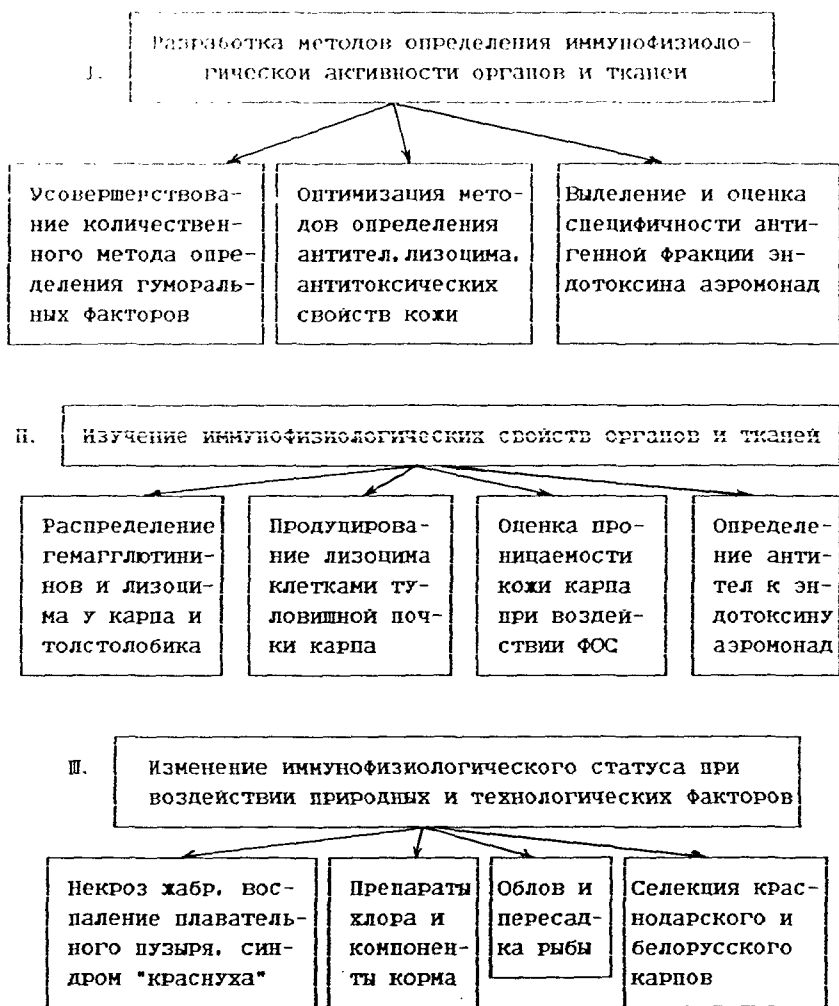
I. Разработка методов определения иммунофизиологической активности органов и тканей

Усовершенствование количественного метода определения гуморальных факторов

Оптимизация методов определения антител, лизоцима, антитоксических свойств кожи

Выделение и оценка специфичности антигенной фракции эндотоксина аэромонад

II. Изучение иммунофизиологических свойств органов и тканей

Распределение гемагглютининов и лизоцима у карпа и толстолобика

Продуцирование лизоцима клетками туловишной почки карпа

Оценка проницаемости кожи карпа при воздействии ФОС

Определение антител к эндотоксину аэромонад

III. Изменение иммунофизиологического статуса при воздействии природных и технологических факторов

Некроз жабр, воспаление плавательного пузыря, синдром "краснуха"

Препараты хлора и компоненты корма

Облов и пересадка рыбы

Селекция краснодарского и белорусского карпов